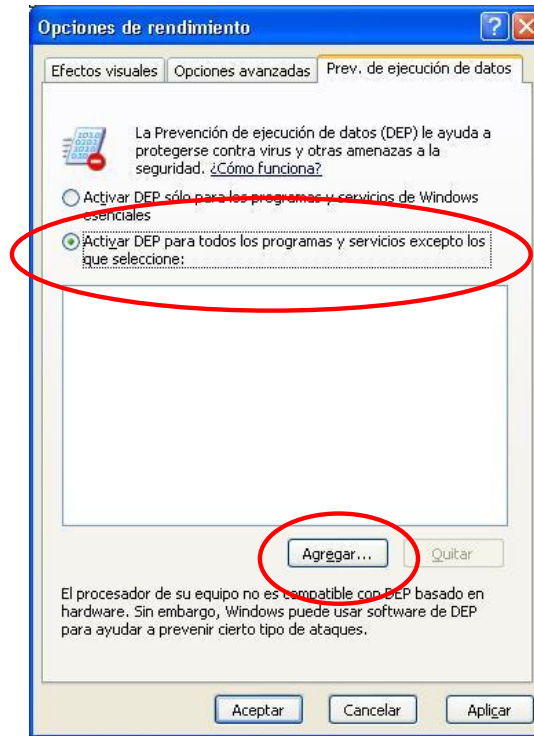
Opciones de rendimiento

Efectos visuales | Opciones avanzadas | Prev. de ejecución de datos

La Prevención de ejecución de datos (DEP) le ayuda a protegerse contra virus y otras amenazas a la seguridad. ¿Cómo funciona?

Activar DEP sólo para los programas y servicios de Windows esenciales

Activar DEP para todos los programas y servicios excepto los que seleccione:

Agregar... Quitar

El procesador de su equipo no es compatible con DEP basado en hardware. Sin embargo, Windows puede usar software de DEP para ayudar a prevenir cierto tipo de ataques.

Aceptar Cancelar Aplicar